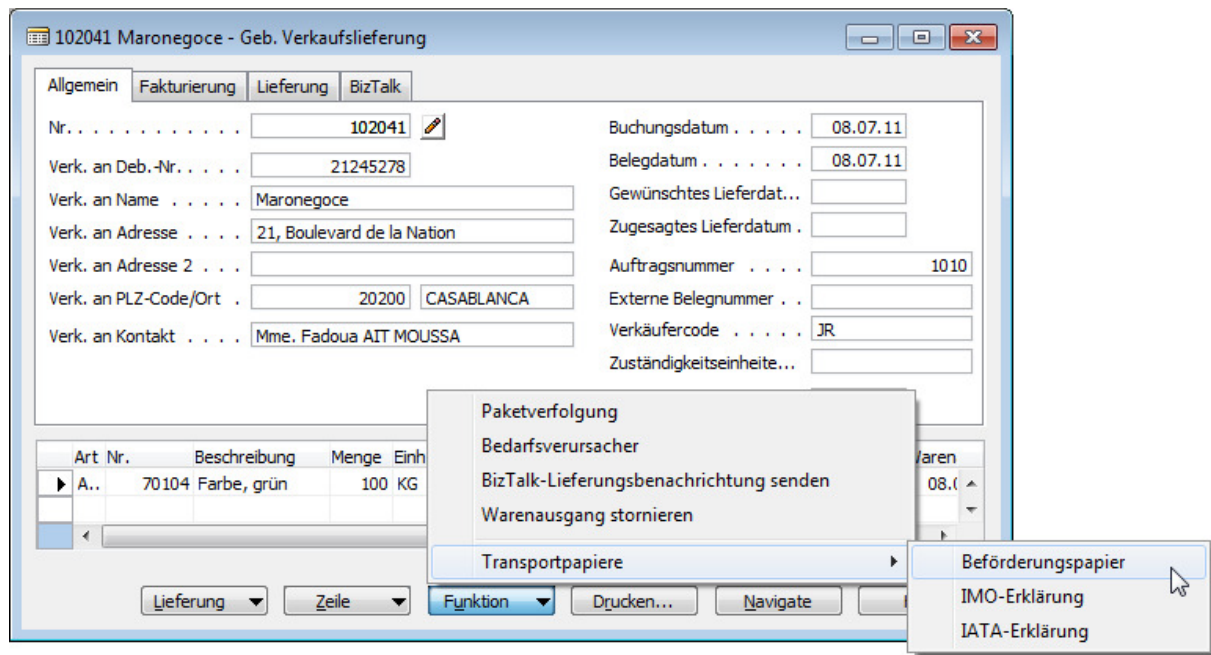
102041 Maronegoce - Geb. Verkaufslieferung

Allgemein | Fakturierung | Lieferung | BizTalk

Nr. . . . . . . . . . . . . 102041
Verk. an Deb.-Nr. . . . . 21245278
Verk. an Name . . . . . Maronegoce
Verk. an Adresse . . . . 21, Boulevard de la Nation
Verk. an Adresse 2 . . .
Verk. an PLZ-Code/Ort . . . 20200 CASABLANCA
Verk. an Kontakt . . . . Mme. Fadoua AIT MOUSSA

Buchungsdatum . . . . . 08.07.11
Belegdatum . . . . . . . 08.07.11
Gewünschtes Lieferdat...
Zugesagtes Lieferdatum .
Auftragsnummer . . . . 1010
Externe Belegnummer . .
Verkäufercode . . . . . JR
Zuständigkeitseinheite...

| Art | Nr. | Beschreibung | Menge | Einh | Waren |
|---|---|---|---|---|---|
| A... | 70104 | Farbe, grün | 100 | KG | 08.( |

Paketverfolgung
Bedarfsverursacher
BizTalk-Lieferungsbenachrichtung senden
Warenausgang stornieren
Transportpapiere

Beförderungspapier
IMO-Erklärung
IATA-Erklärung

Lieferung | Zeile | Funktion | Drucken... | Navigate